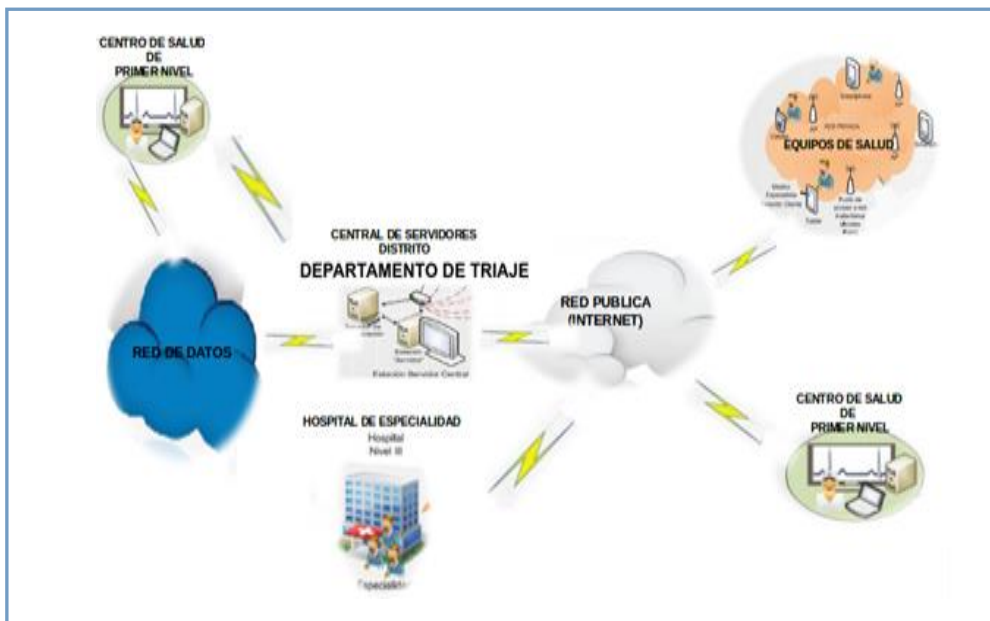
CENTRO DE SALUD
DE
PRIMER NIVEL

EQUIPOS DE SALUD

CENTRAL DE SERVIDORES
DISTRITO
DEPARTAMENTO DE TRIAJE

RED DE DATOS

RED PUBLICA
(INTERNET)

Estación Servidor Central

HOSPITAL DE ESPECIALIDAD
Hospital
Nivel III

Especialista

CENTRO DE SALUD
DE
PRIMER NIVEL